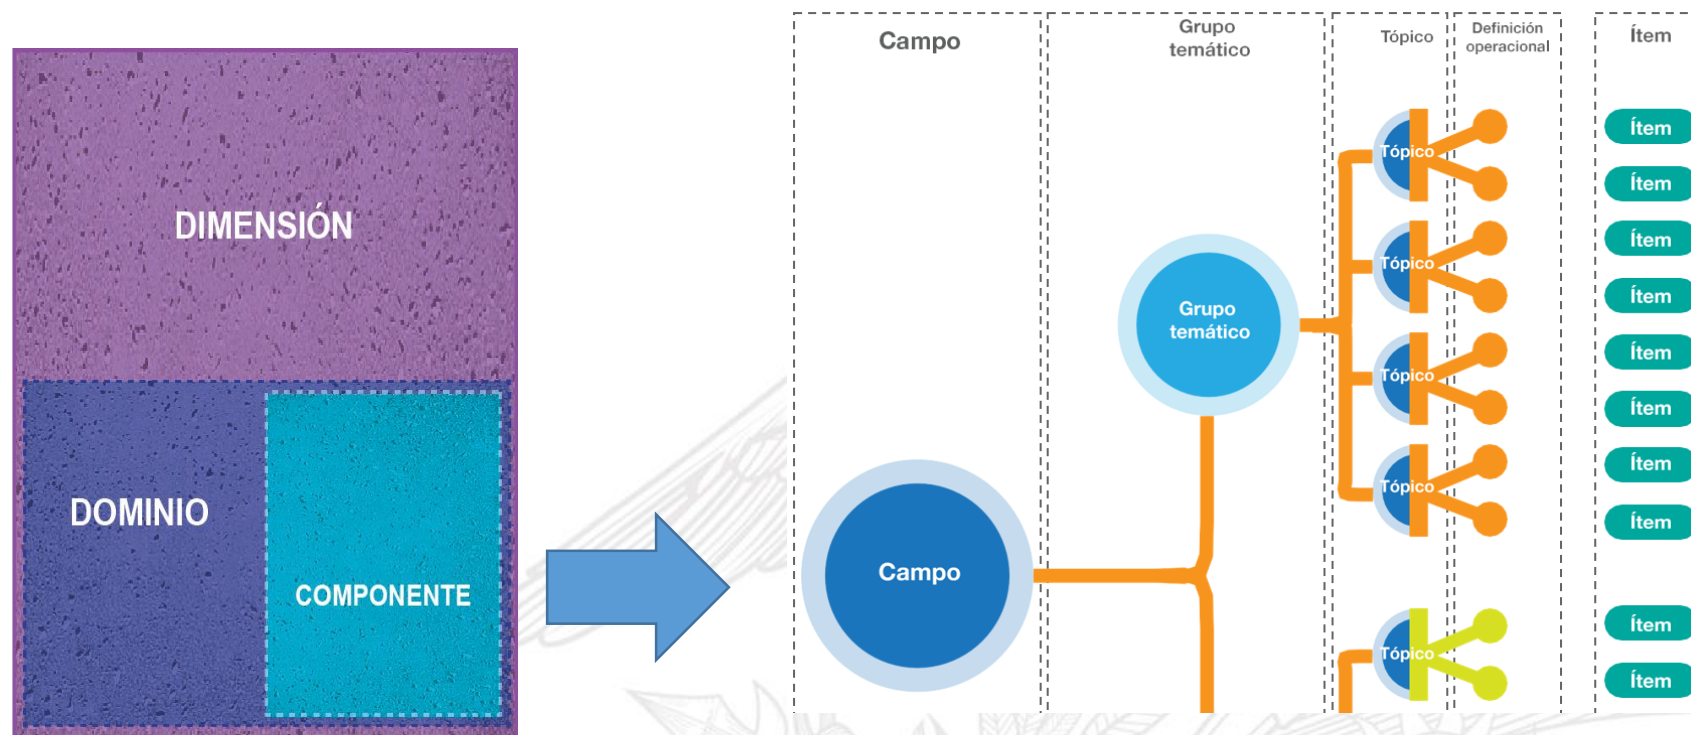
DIMENSIÓN

DOMINIO

COMPONENTE

Campo

Grupo temático

Tópico

Definición operacional

Ítem

Tópico

Tópico

Tópico

Tópico

Grupo temático

Campo

Tópico

Ítem

Ítem

Ítem

Ítem

Ítem

Ítem

Ítem

Ítem

Ítem

Ítem